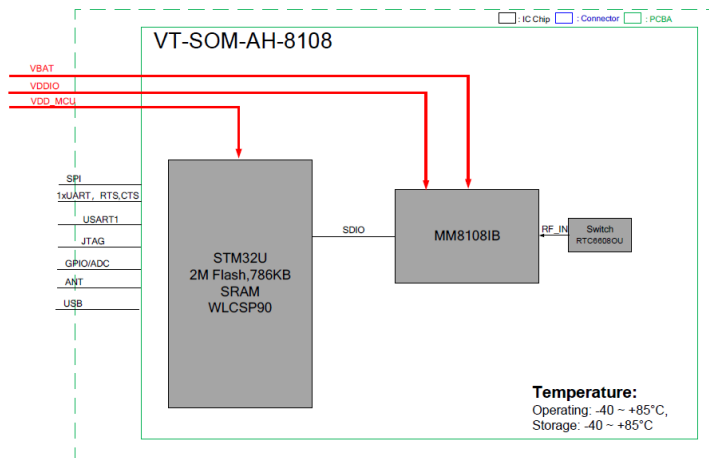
: IC Chip : Connector : PCBA

VT-SOM-AH-8108

VBAT
VDDIO
VDD_MCU

SPI
1xUART, RTS,CTS
USART1
JTAG
GPIO/ADC
ANT
USB

STM32U
2M Flash,786KB
SRAM
WLCSP90

SDIO

MM8108IB

RF_IN

Switch
RTC6608OU

Temperature:
Operating: -40 ~ +85°C,
Storage: -40 ~ +85°C